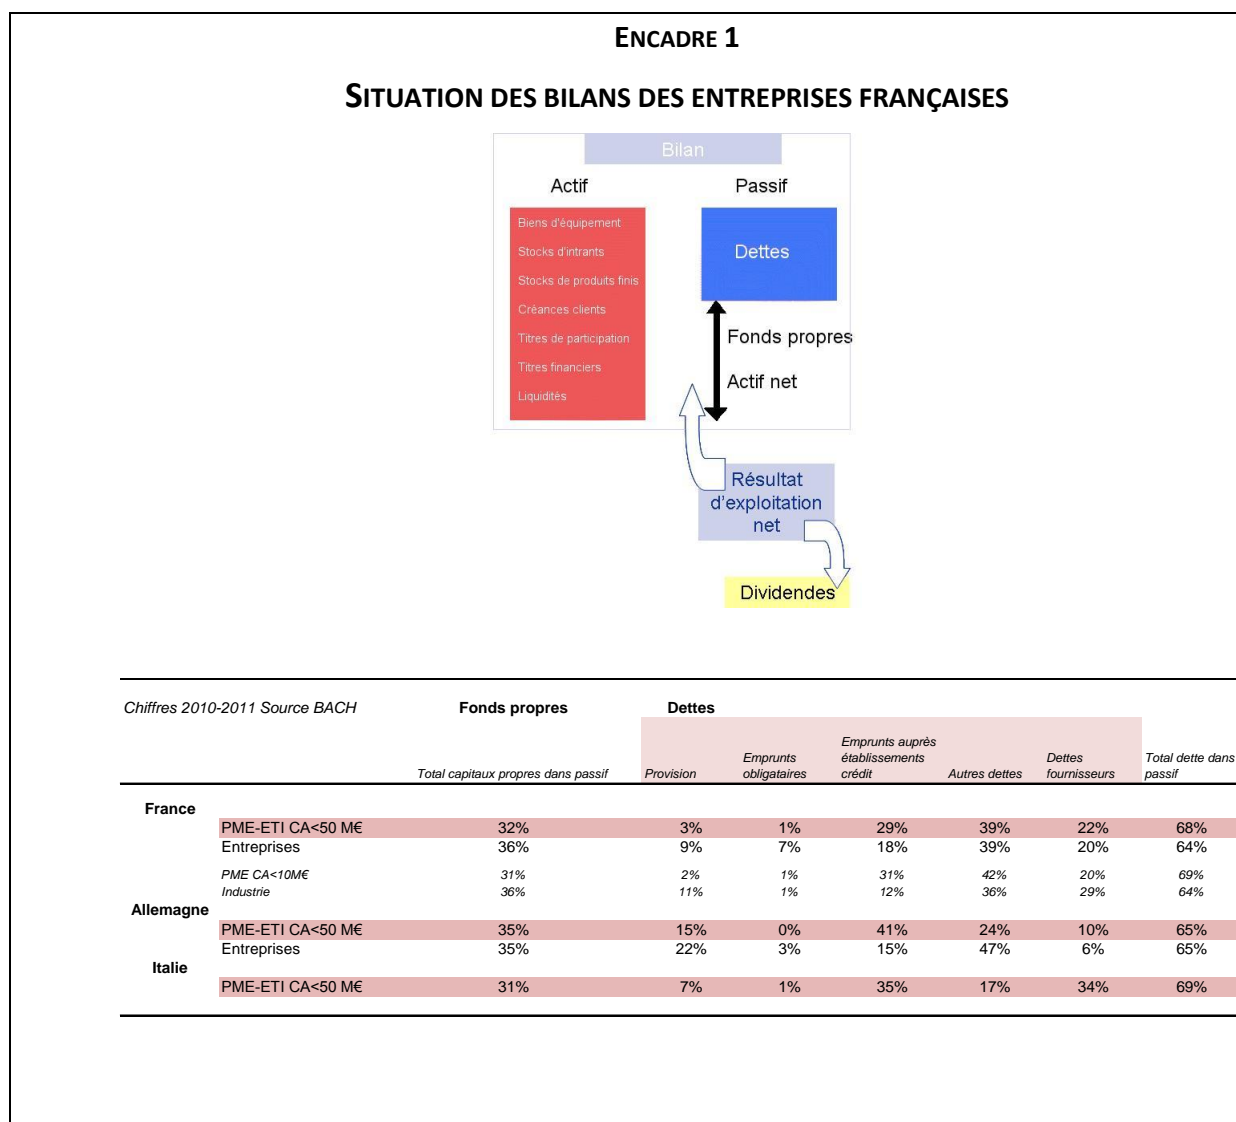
ENCADRE 1

SITUATION DES BILANS DES ENTREPRISES FRANÇAISES

Bilan

Actif

Passif

Biens d'équipement
Stocks d'intrants
Stocks de produits finis
Créances clients
Titres de participation
Titres financiers
Liquidités

Dettes

Fonds propres

Actif net

Résultat d'exploitation net

Dividendes

| Chiffres 2010-2011 Source BACH | | Fonds propres | Dettes | | | | | |
|---|---|---|---|---|---|---|---|---|
| | | Total capitaux propres dans passif | Provision | Emprunts obligataires | Emprunts auprès établissements crédit | Autres dettes | Dettes fournisseurs | Total dette dans passif |
| France | | | | | | | | |
| | PME-ETI CA<50 M€ | 32% | 3% | 1% | 29% | 39% | 22% | 68% |
| | Entreprises | 36% | 9% | 7% | 18% | 39% | 20% | 64% |
| | PME CA<10M€ | 31% | 2% | 1% | 31% | 42% | 20% | 69% |
| | Industrie | 36% | 11% | 1% | 12% | 36% | 29% | 64% |
| Allemagne | | | | | | | | |
| | PME-ETI CA<50 M€ | 35% | 15% | 0% | 41% | 24% | 10% | 65% |
| | Entreprises | 35% | 22% | 3% | 15% | 47% | 6% | 65% |
| Italie | | | | | | | | |
| | PME-ETI CA<50 M€ | 31% | 7% | 1% | 35% | 17% | 34% | 69% |